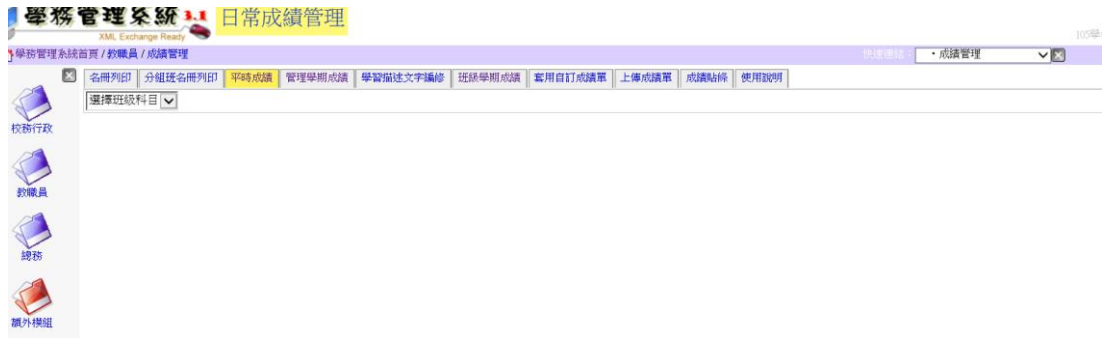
學務管理系統 3.1
XML Exchange Ready
日常成績管理
105學

學務管理系統首頁 / 教職員 / 成績管理
快速連結： ・成績管理

名冊列印 | 分組班名冊列印 | 平時成績 | 管理學期成績 | 學習描述文字編修 | 班級學期成績 | 套用自訂成績單 | 上傳成績單 | 成績貼條 | 使用說明

選擇班級科目

校務行政
教職員
總務
額外模組